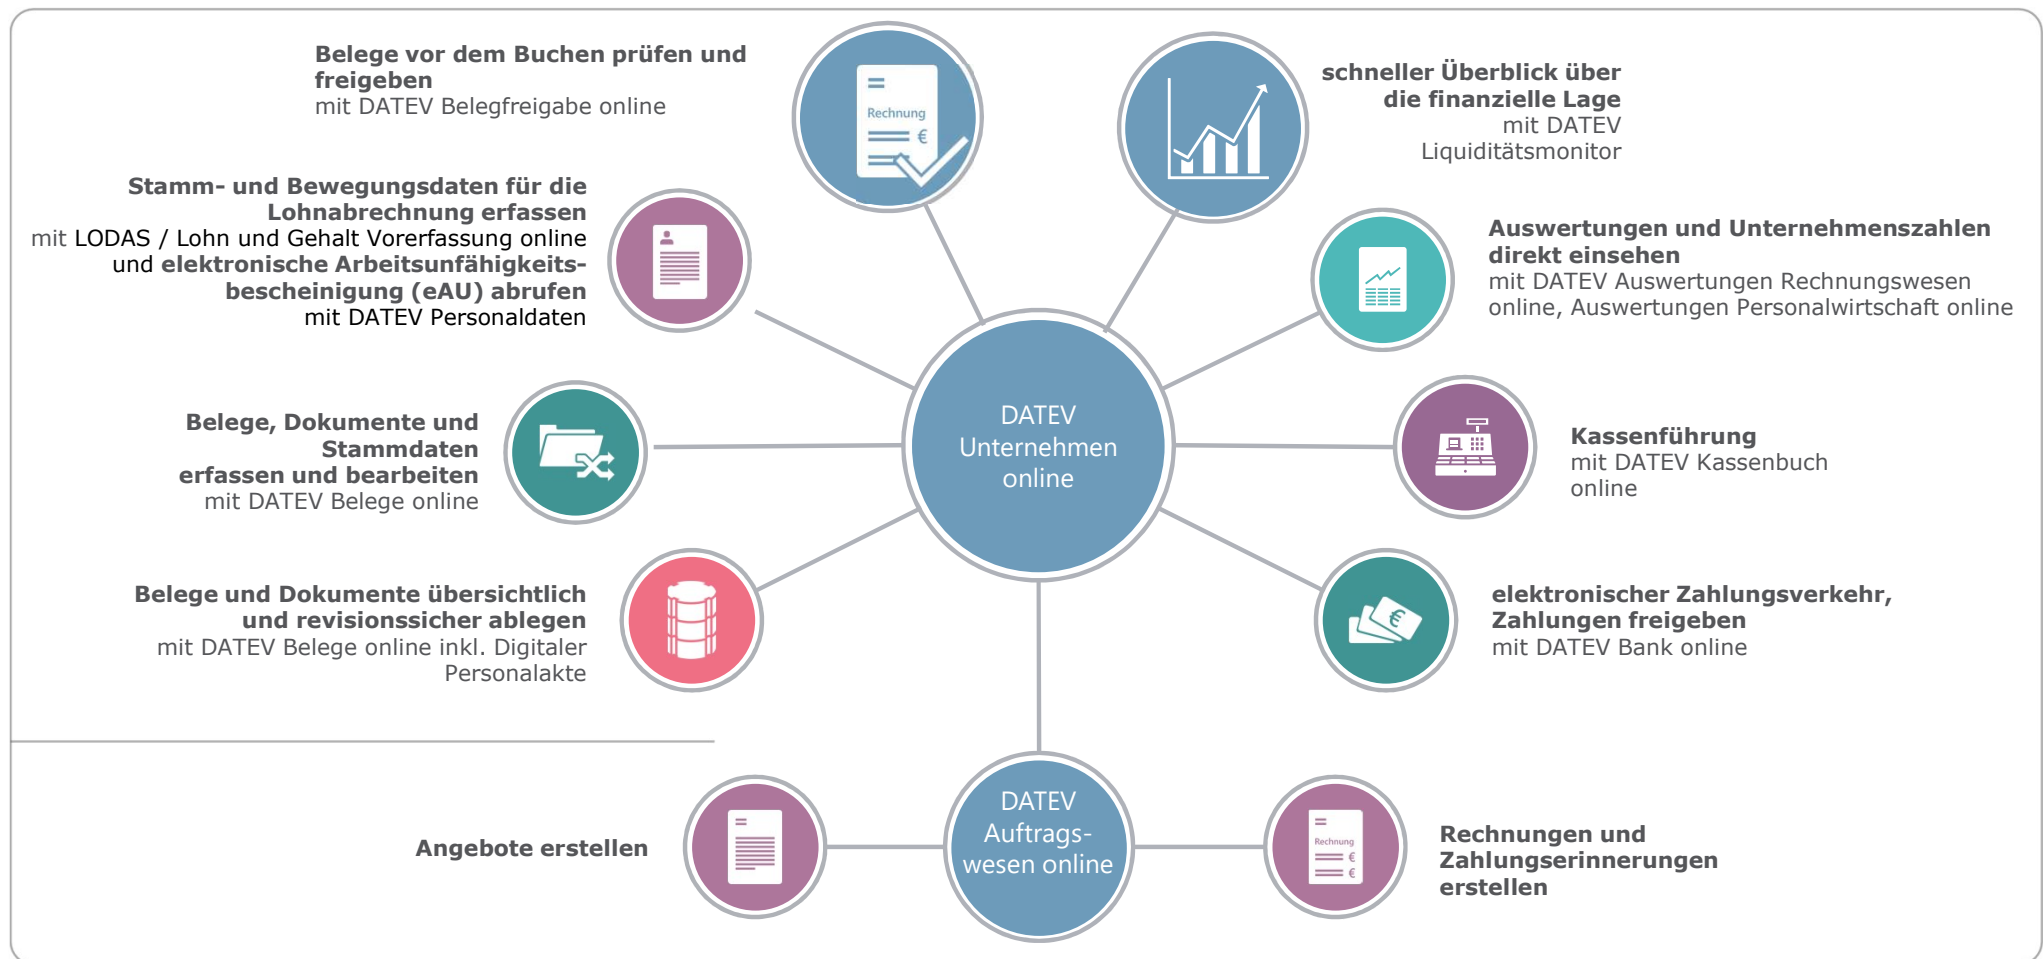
Belege vor dem Buchen prüfen und freigeben
mit DATEV Belegfreigabe online

Rechnung €

schneller Überblick über die finanzielle Lage
mit DATEV Liquiditätsmonitor

Stamm- und Bewegungsdaten für die Lohnabrechnung erfassen
mit LODAS / Lohn und Gehalt Vorerfassung online und elektronische Arbeitsunfähigkeitsbescheinigung (eAU) abrufen
mit DATEV Personaldaten

Auswertungen und Unternehmenszahlen direkt einsehen
mit DATEV Auswertungen Rechnungswesen online, Auswertungen Personalwirtschaft online

Belege, Dokumente und Stammdaten erfassen und bearbeiten
mit DATEV Belege online

DATEV Unternehmen online

Kassenführung
mit DATEV Kassenbuch online

Belege und Dokumente übersichtlich und revisionssicher ablegen
mit DATEV Belege online inkl. Digitaler Personalakte

elektronischer Zahlungsverkehr, Zahlungen freigeben
mit DATEV Bank online

Angebote erstellen

DATEV Auftragswesen online

Rechnung €

Rechnungen und Zahlungserinnerungen erstellen